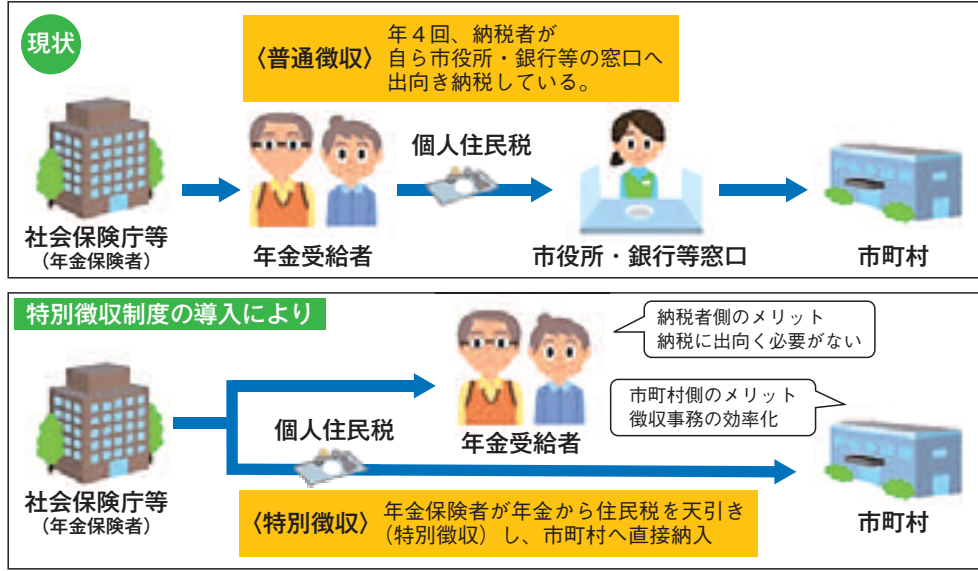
現状

〈普通徴収〉 年４回、納税者が自ら市役所・銀行等の窓口へ出向き納税している。

社会保険庁等
（年金保険者）

年金受給者

個人住民税

市役所・銀行等窓口

市町村

特別徴収制度の導入により

納税者側のメリット
納税に出向く必要がない

市町村側のメリット
徴収事務の効率化

社会保険庁等
（年金保険者）

個人住民税

年金受給者

〈特別徴収〉 年金保険者が年金から住民税を天引き（特別徴収）し、市町村へ直接納入

市町村